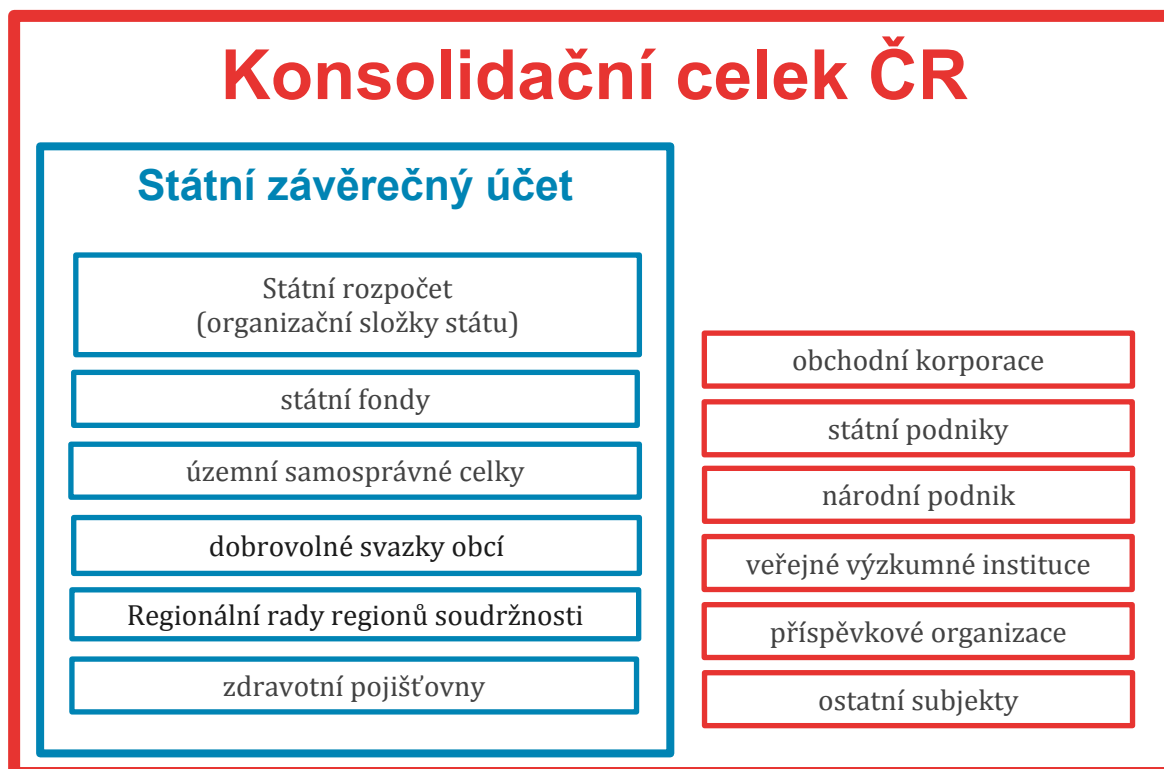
Konsolidační celek ČR

Státní závěrečný účet

Státní rozpočet
(organizační složky státu)

státní fondy

územní samosprávné celky

dobrovolné svazky obcí

Regionální rady regionů soudržnosti

zdravotní pojišťovny

obchodní korporace

státní podniky

národní podnik

veřejné výzkumné instituce

příspěvkové organizace

ostatní subjekty